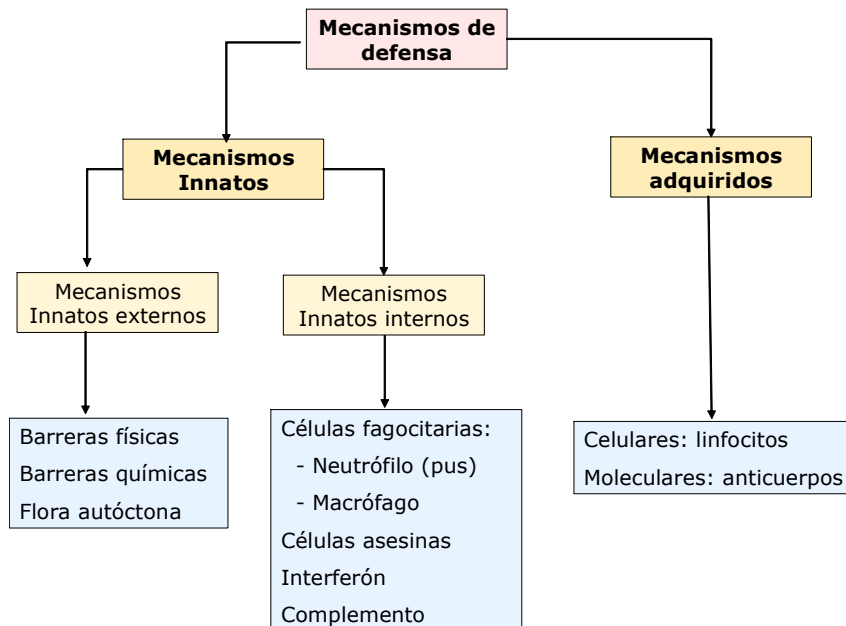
Mecanismos de defensa

Mecanismos Innatos

Mecanismos adquiridos

Mecanismos Innatos externos

Mecanismos Innatos internos

Barreras físicas
Barreras químicas
Flora autóctona

Células fagocitarias:
- Neutrófilo (pus)
- Macrófago
Células asesinas
Interferón
Complemento

Celulares: linfocitos
Moleculares: anticuerpos